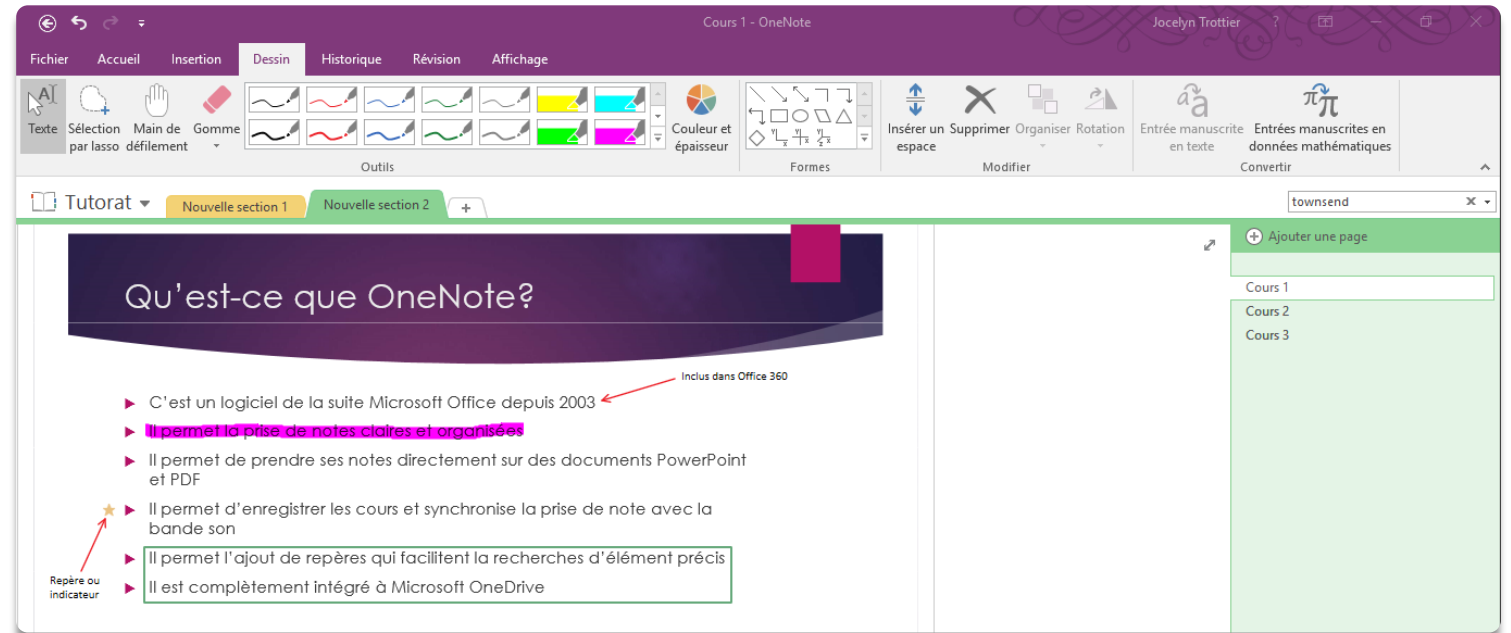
Cours 1 - OneNote

Jocelyn Trottier ?

Fichier Accueil Insertion Dessin Historique Révision Affichage

Texte
Sélection par lasso
Main de défilement
Gomme
Couleur et épaisseur
Outils
Formes
Insérer un espace
Supprimer
Organiser
Rotation
Modifier
Entrée manuscrite en texte
Entrées manuscrites en données mathématiques
Convertir

Tutorat
Nouvelle section 1
Nouvelle section 2
+

townsend

Ajouter une page
Cours 1
Cours 2
Cours 3

Qu'est-ce que OneNote?

Inclus dans Office 360

C'est un logiciel de la suite Microsoft Office depuis 2003

Il permet la prise de notes claires et organisées

Il permet de prendre ses notes directement sur des documents PowerPoint et PDF

Il permet d'enregistrer les cours et synchronise la prise de note avec la bande son

Il permet l'ajout de repères qui facilitent la recherches d'élément précis

Il est complètement intégré à Microsoft OneDrive

Repère ou indicateur